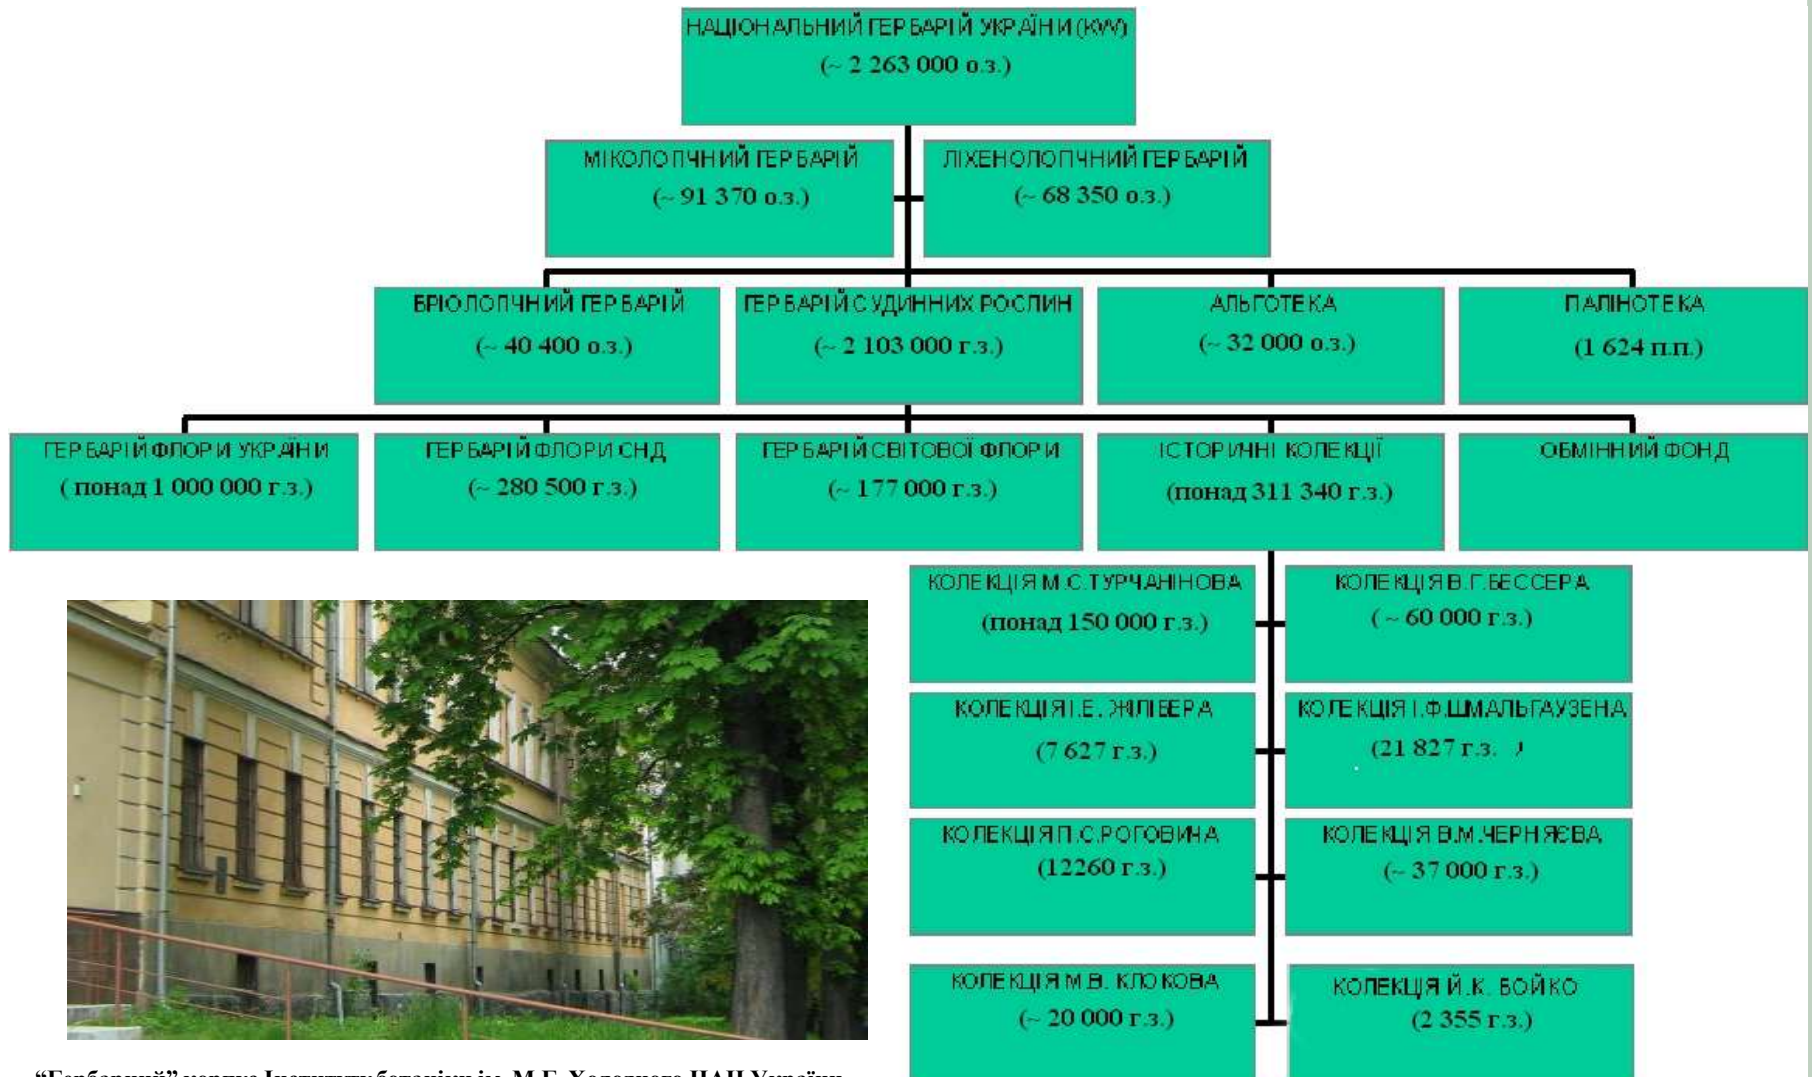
НАЦІОНАЛЬНИЙ ГЕРБАРІЙ УКРАЇНИ (KW)
(~ 2 263 000 о.з.)

МІКОЛОГІЧНИЙ ГЕРБАРІЙ
(~ 91 370 о.з.)

ЛІХЕНОЛОГІЧНИЙ ГЕРБАРІЙ
(~ 68 350 о.з.)

БРІОЛОГІЧНИЙ ГЕРБАРІЙ
(~ 40 400 о.з.)

ГЕРБАРІЙ СУДИННИХ РОСЛИН
(~ 2 103 000 г.з.)

АЛЬГОТЕКА
(~ 32 000 о.з.)

ПАЛІНОТЕКА
(1 624 п.п.)

ГЕРБАРІЙ ФЛОРИ УКРАЇНИ
( понад 1 000 000 г.з.)

ГЕРБАРІЙ ФЛОРИ СНД
(~ 280 500 г.з.)

ГЕРБАРІЙ СВІТОВОЇ ФЛОРИ
(~ 177 000 г.з.)

ІСТОРИЧНІ КОЛЕКЦІЇ
(понад 311 340 г.з.)

ОБМІННИЙ ФОНД

КОЛЕКЦІЯ М.С.ТУРЧАНІНОВА
(понад 150 000 г.з.)

КОЛЕКЦІЯ В.Г.БЕССЕРА
( ~ 60 000 г.з.)

КОЛЕКЦІЯ І.Е. ЖІЛІБЕРА
(7 627 г.з.)

КОЛЕКЦІЯ І.Ф.ШМАЛЬГАУЗЕНА
(21 827 г.з. )

КОЛЕКЦІЯ П.С.РОГОВИНА
(12260 г.з.)

КОЛЕКЦІЯ В.М.ЧЕРНЯЄВА
(~ 37 000 г.з.)

КОЛЕКЦІЯ М.В. КЛОКОВА
(~ 20 000 г.з.)

КОЛЕКЦІЯ Й.К. БОЙКО
(2 355 г.з.)

"Гербарний" корпус Інституту ботаніки ім. М.Г. Холодного НАН України